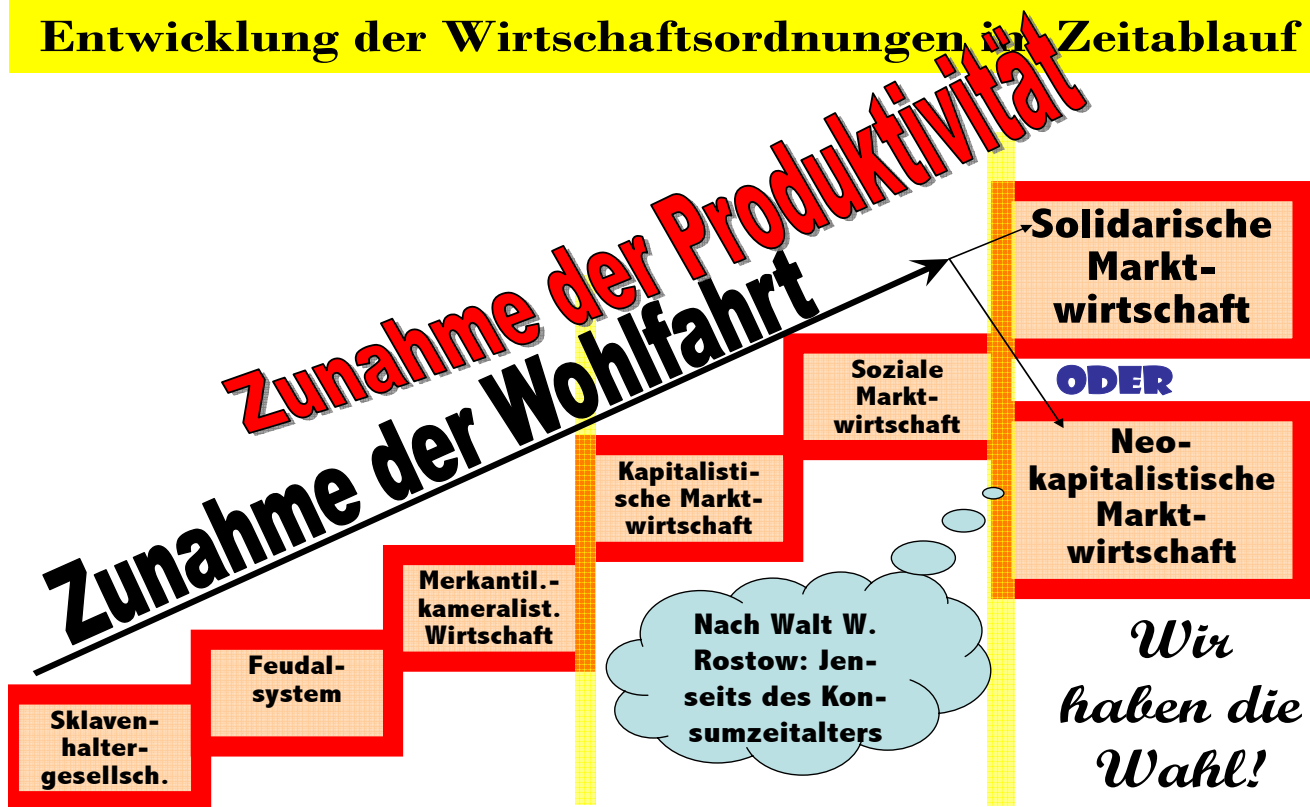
Entwicklung der Wirtschaftsordnungen im Zeitablauf

Zunahme der Produktivität

Zunahme der Wohlfahrt

Solidarische Marktwirtschaft

ODER

Neokapitalistische Marktwirtschaft

Soziale Marktwirtschaft

Kapitalistische Marktwirtschaft

Merkantil.-kameralist. Wirtschaft

Feudalsystem

Sklavenhaltergesellsch.

Nach Walt W. Rostow: Jenseits des Konsumzeitalters

Wir haben die Wahl!